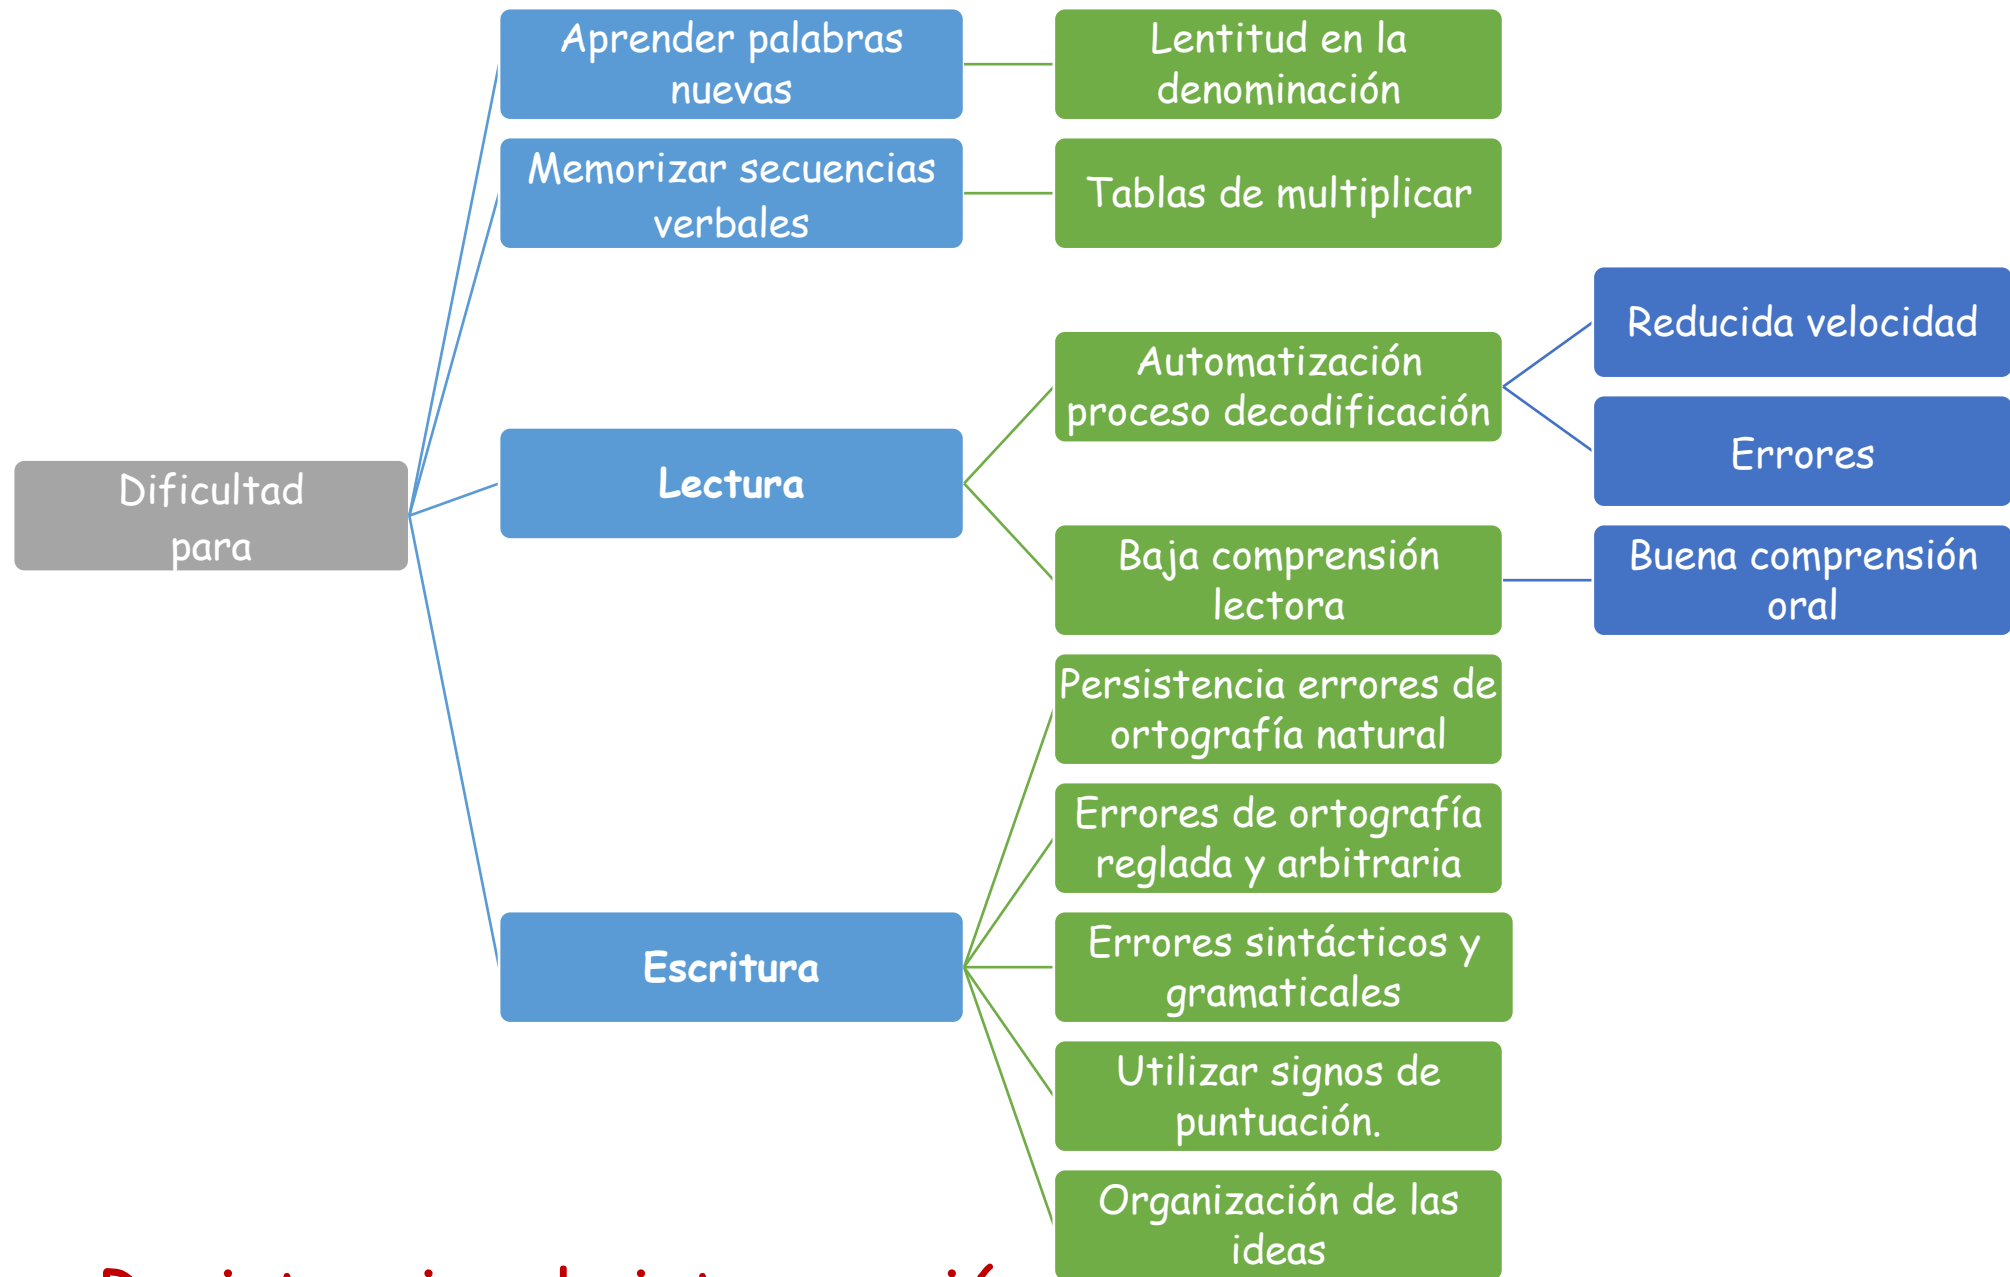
Dificultad para

Aprender palabras nuevas

Lentitud en la denominación

Memorizar secuencias verbales

Tablas de multiplicar

Lectura

Automatización proceso decodificación

Reducida velocidad

Errores

Baja comprensión lectora

Buena comprensión oral

Escritura

Persistencia errores de ortografía natural

Errores de ortografía reglada y arbitraria

Errores sintácticos y gramaticales

Utilizar signos de puntuación.

Organización de las ideas

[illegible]